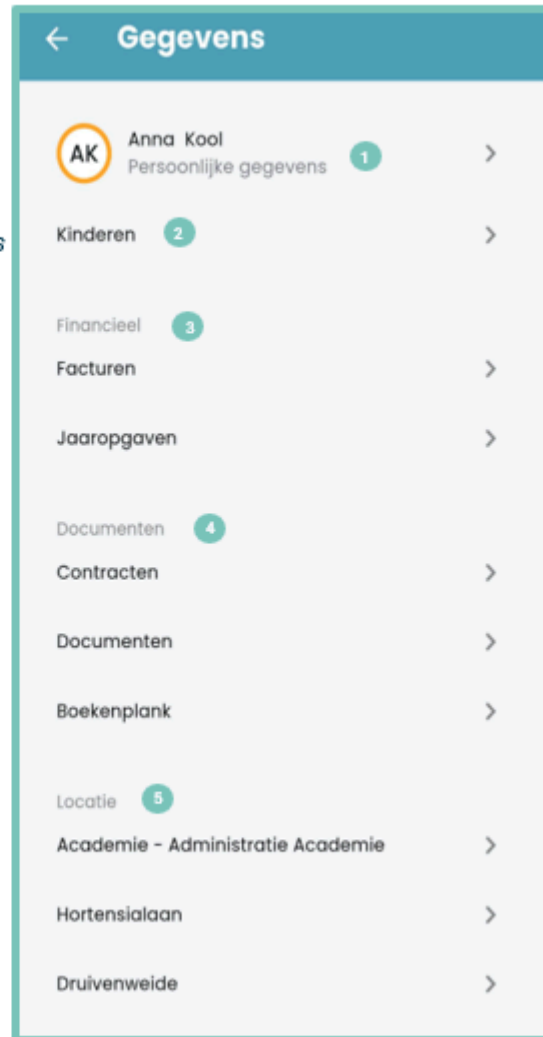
Gegevens

AK Anna Kool
Persoonlijke gegevens 1

Kinderen 2

Financieel 3
Facturen
Jaaropgaven

Documenten 4
Contracten
Documenten
Boekenplank

Locatie 5
Academie - Administratie Academie
Hortensialaan
Druivenweide